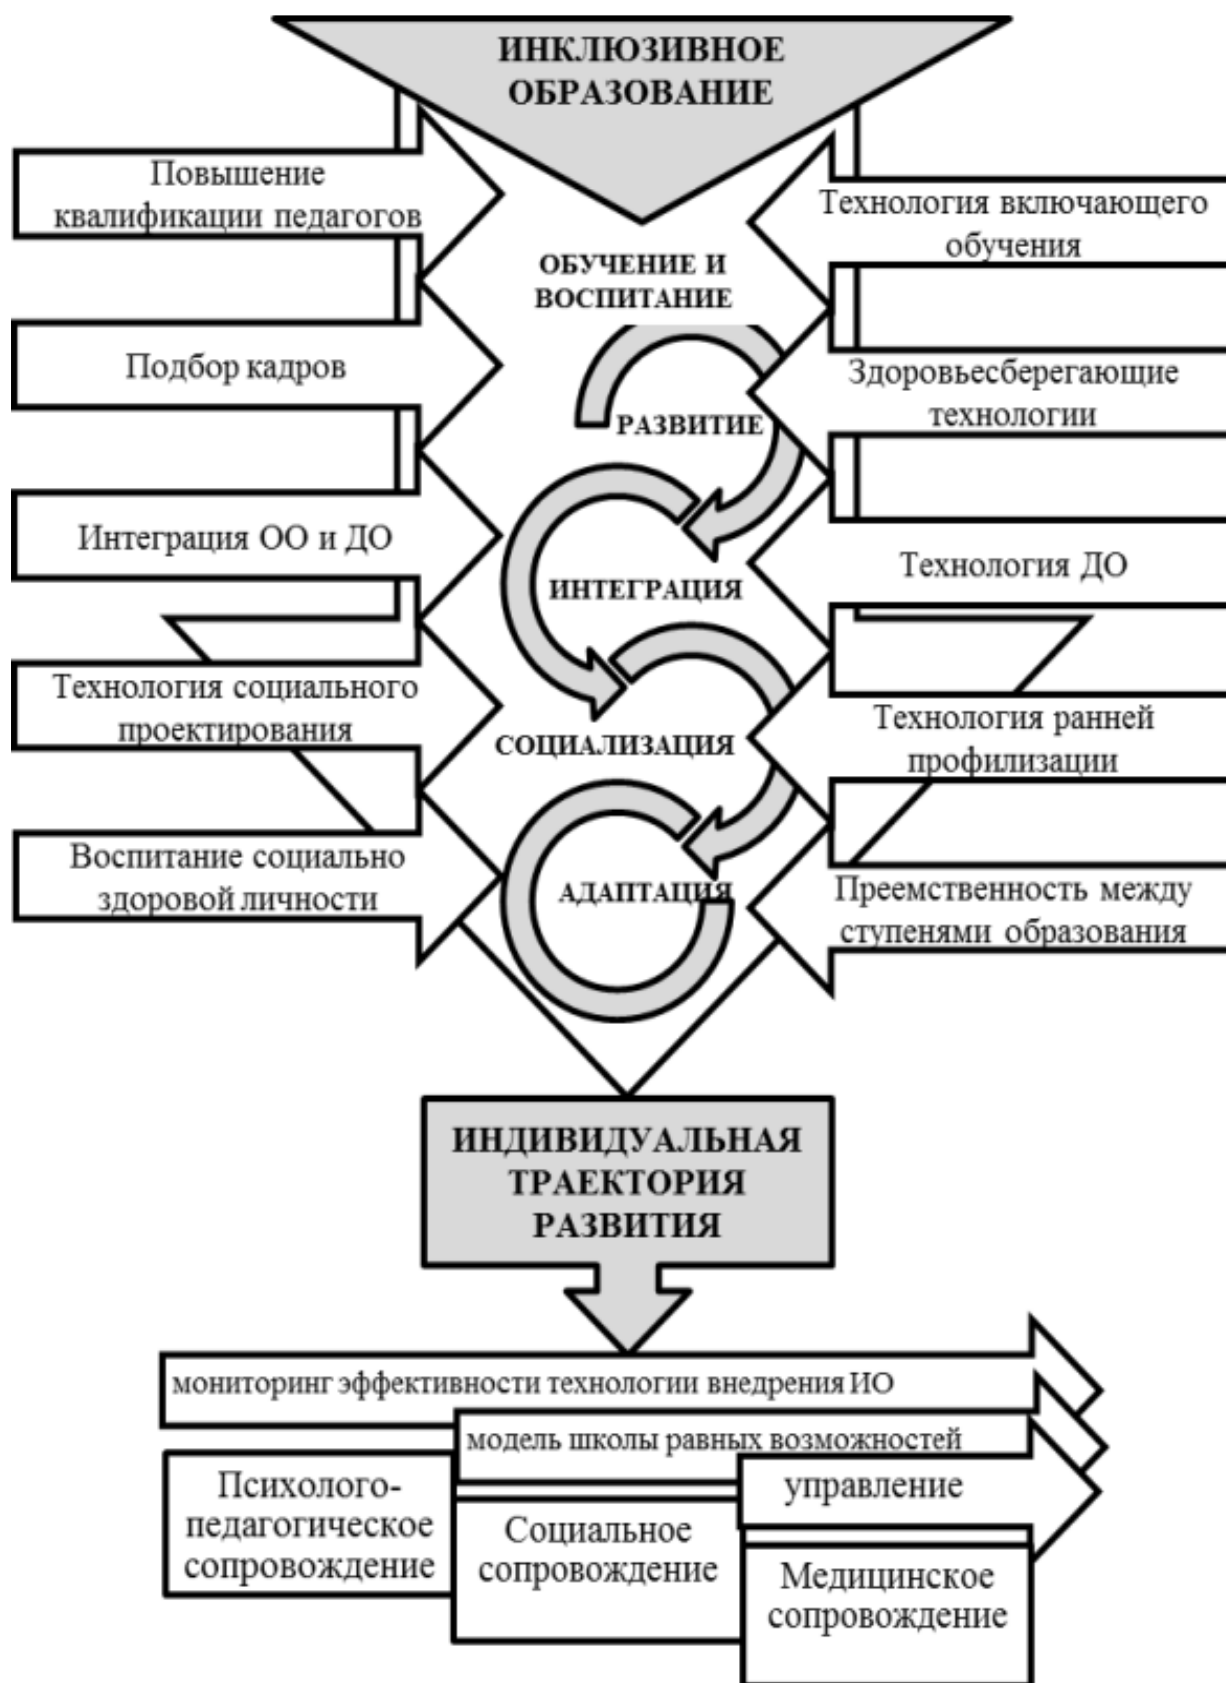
ИНКЛЮЗИВНОЕ ОБРАЗОВАНИЕ

Повышение квалификации педагогов

Технология включающего обучения

ОБУЧЕНИЕ И ВОСПИТАНИЕ

Подбор кадров

Здоровьесберегающие технологии

РАЗВИТИЕ

Интеграция ОО и ДО

Технология ДО

ИНТЕГРАЦИЯ

Технология социального проектирования

Технология ранней профилизации

СОЦИАЛИЗАЦИЯ

Воспитание социально здоровой личности

Преемственность между ступенями образования

АДАПТАЦИЯ

ИНДИВИДУАЛЬНАЯ ТРАЕКТОРИЯ РАЗВИТИЯ

мониторинг эффективности технологии внедрения ИО

модель школы равных возможностей

управление

Психолого-педагогическое сопровождение

Социальное сопровождение

Медицинское сопровождение